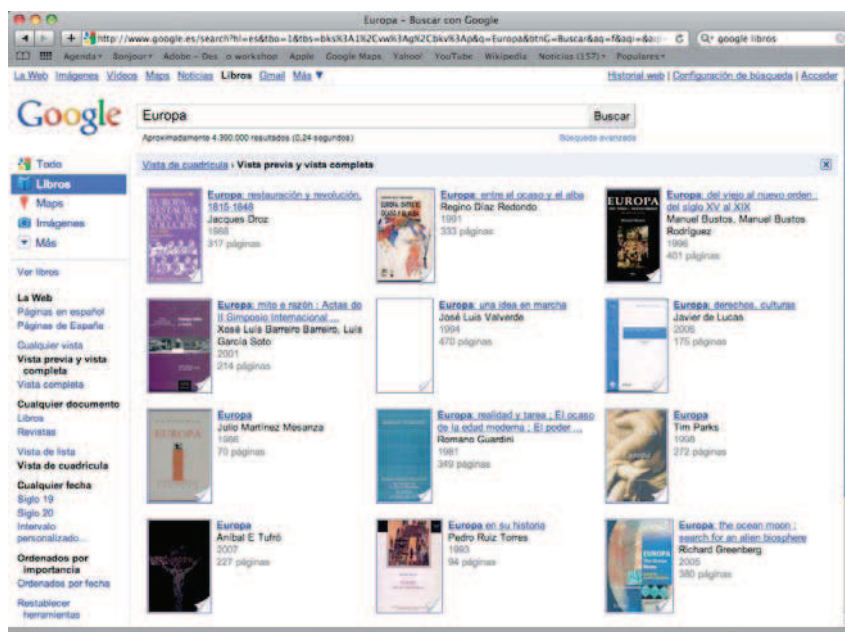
Europa - Buscar con Google

http://www.google.es/search?hl=es&tbo=1&tbs=bks%3A1%2Cvw%3Ag%2Cbkv%3Ap&q=Europa&btnG=Buscar&aq=f&aqi=&a

google libros

Agenda▾ Bonjour▾ Adobe - Des o workshop Apple Google Maps Yahoo! YouTube Wikipedia Noticias (157)▾ Populares▾

La Web Imágenes Videos Maps Noticias Libros Gmail Más ▼

Historial web | Configuración de búsqueda | Acceder

Google

Europa

Buscar

Aproximadamente 4.390.000 resultados (0,24 segundos)

Búsqueda avanzada

Todo
Libros
Maps
Imágenes
Más

Ver libros

La Web
Páginas en español
Páginas de España

Cualquier vista
Vista previa y vista completa
Vista completa

Cualquier documento
Libros
Revistas

Vista de lista
Vista de cuadrícula

Cualquier fecha
Siglo 19
Siglo 20
Intervalo personalizado...

Ordenados por importancia
Ordenados por fecha

Restablecer herramientas

Vista de cuadrícula › Vista previa y vista complets

Europa: restauración y revolución, 1815-1848
Jacques Droz
1968
317 páginas

Europa: entre el ocaso y el alba
Regino Díaz Redondo
1991
333 páginas

Europa: del viejo al nuevo orden: del siglo XV al XIX
Manuel Bustos, Manuel Bustos Rodríguez
1996
401 páginas

Europa: mito e razón : Actas do II Simposio Internacional ...
Xosé Luís Barreiro Barreiro, Luis García Soto
2001
214 páginas

Europa: una idea en marcha
José Luis Valverde
1994
470 páginas

Europa: derechos, culturas
Javier de Lucas
2006
175 páginas

Europa
Julio Martínez Mesanza
1986
70 páginas

Europa: realidad y tarea ; El ocaso de la edad moderna ; El poder ...
Romano Guardini
1981
349 páginas

Europa
Tim Parks
1998
272 páginas

Europa
Aníbal E Tufró
2007
227 páginas

Europa en su historia
Pedro Ruiz Torres
1993
94 páginas

Europa: the ocean moon : search for an alien biosphere
Richard Greenberg
2005
380 páginas